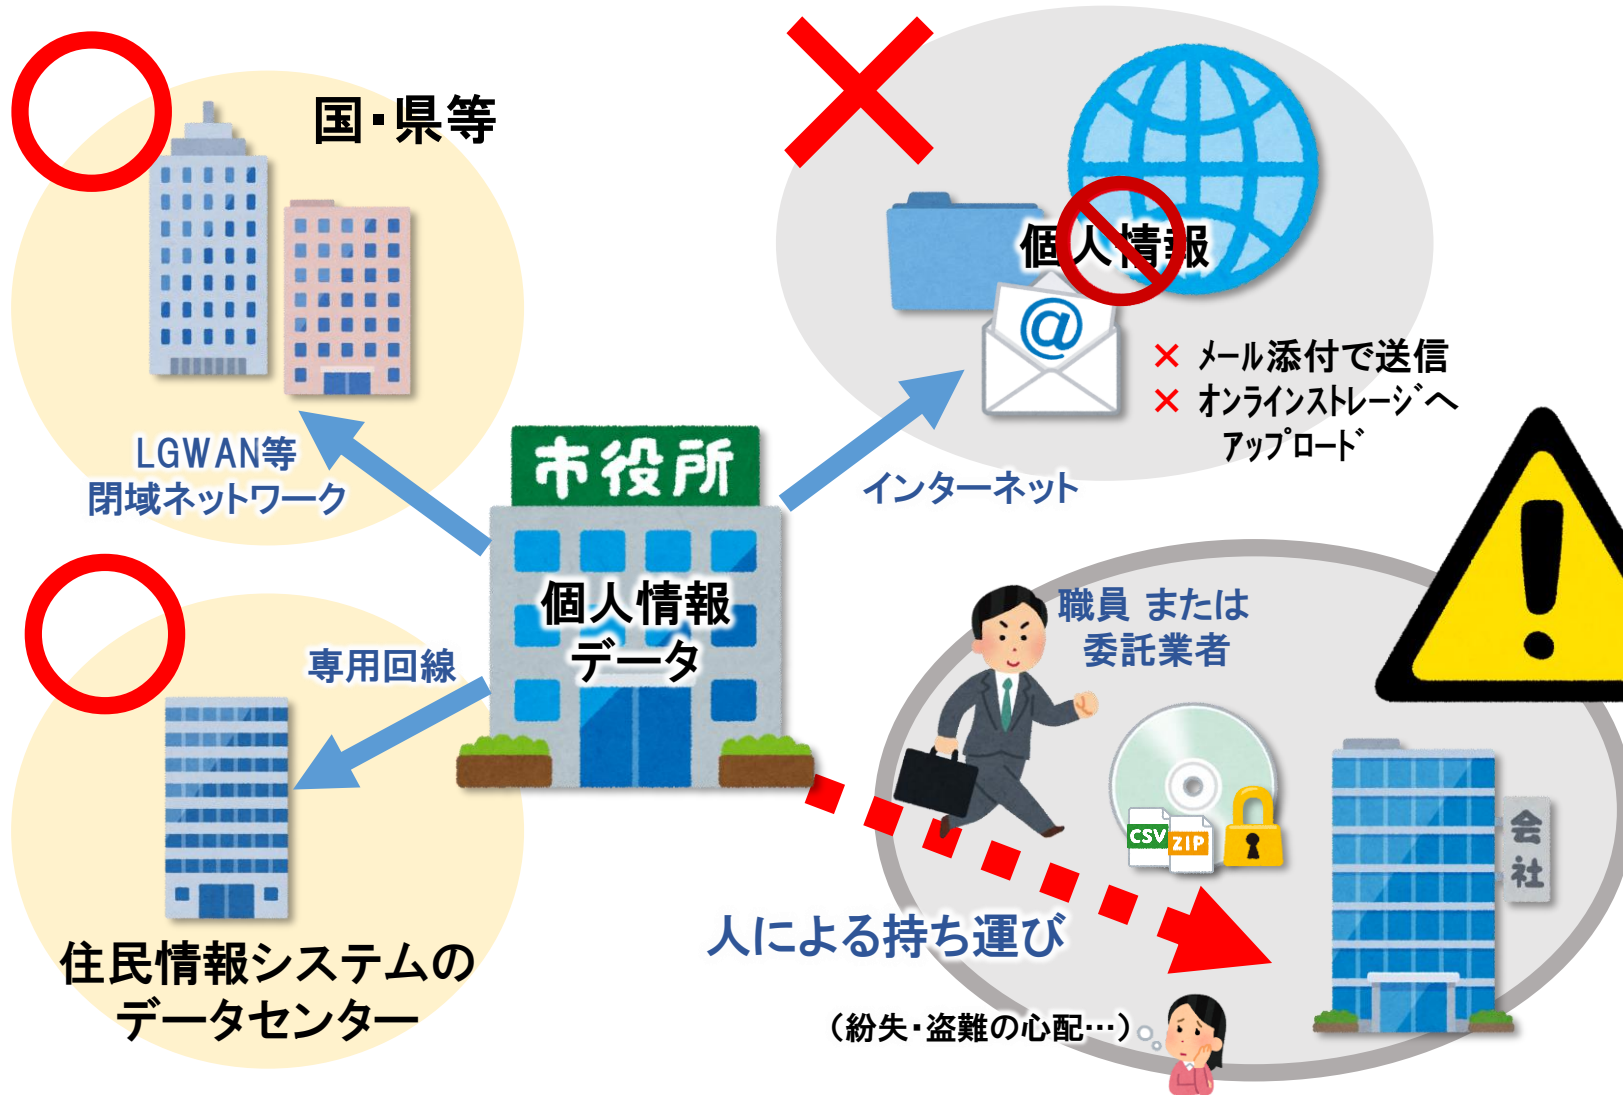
国・県等

LGWAN等
閉域ネットワーク

市役所

個人情報
データ

専用回線

住民情報システムの
データセンター

個人情報

@

× メール添付で送信
× オンラインストレージへ
アップロード

インターネット

職員 または
委託業者

CSV ZIP

会社

人による持ち運び

（紛失・盗難の心配…）